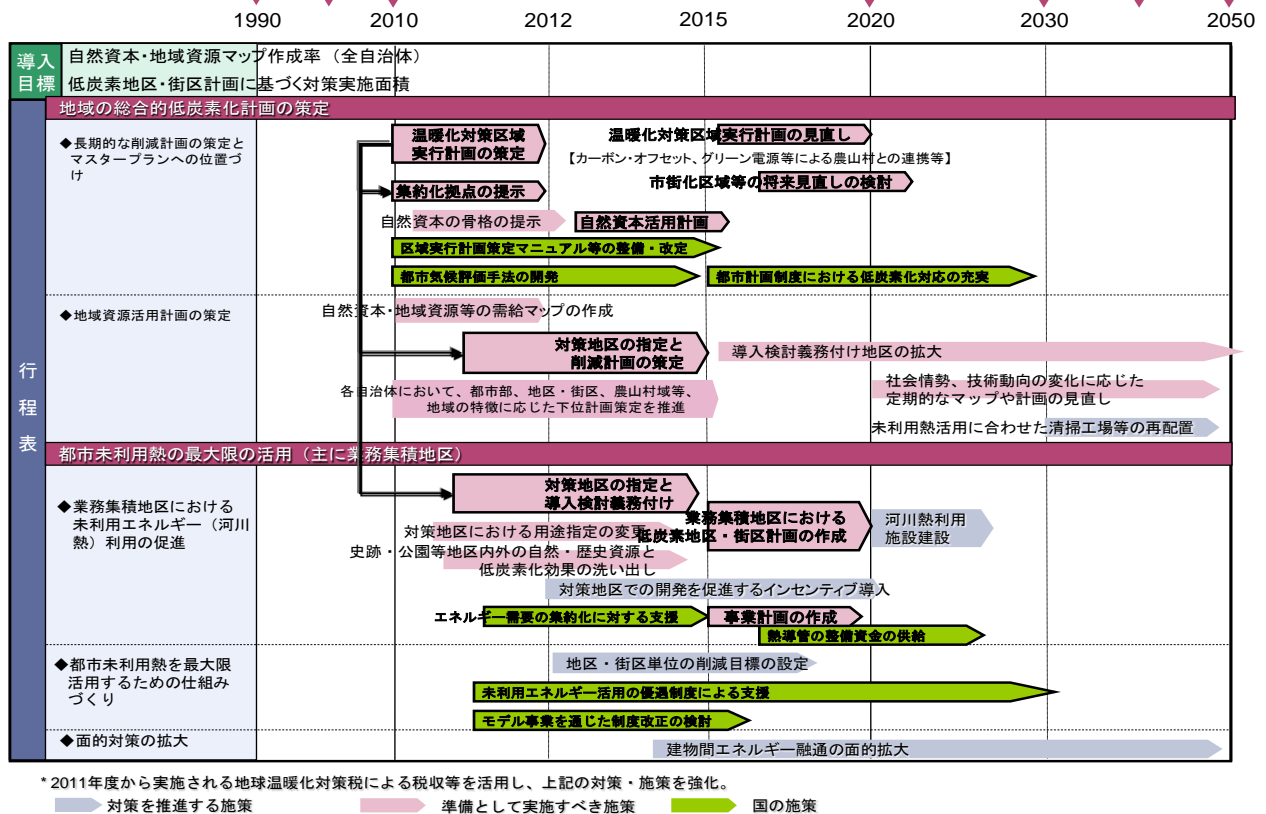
1990 2010 2012 2015 2020 2030 2050

導入目標

自然資本・地域資源マップ作成率（全自治体）

低炭素地区・街区計画に基づく対策実施面積

行程表

地域の総合的低炭素化計画の策定

◆長期的な削減計画の策定とマスタープランへの位置づけ

温暖化対策区域実行計画の策定

温暖化対策区域実行計画の見直し

【カーボン・オフセット、グリーン電源等による農山村との連携等】

集約化拠点の提示

市街化区域等の将来見直しの検討

自然資本の骨格の提示

自然資本活用計画

区域実行計画策定マニュアル等の整備・改定

都市気候評価手法の開発

都市計画制度における低炭素化対応の充実

◆地域資源活用計画の策定

自然資本・地域資源等の需給マップの作成

対策地区の指定と削減計画の策定

導入検討義務付け地区の拡大

各自治体において、都市部、地区・街区、農山村域等、地域の特徴に応じた下位計画策定を推進

社会情勢、技術動向の変化に応じた定期的なマップや計画の見直し

未利用熱活用に合わせた清掃工場等の再配置

都市未利用熱の最大限の活用（主に業務集積地区）

◆業務集積地区における未利用エネルギー（河川熱）利用の促進

対策地区の指定と導入検討義務付け

業務集積地区における低炭素地区・街区計画の作成

河川熱利用施設建設

対策地区における用途指定の変更

史跡・公園等地区内外の自然・歴史資源と低炭素化効果の洗い出し

対策地区での開発を促進するインセンティブ導入

エネルギー需要の集約化に対する支援

事業計画の作成

熱導管の整備資金の供給

◆都市未利用熱を最大限活用するための仕組みづくり

地区・街区単位の削減目標の設定

未利用エネルギー活用の優遇制度による支援

モデル事業を通じた制度改正の検討

◆面的対策の拡大

建物間エネルギー融通の面的拡大

＊2011年度から実施される地球温暖化対策税による税収等を活用し、上記の対策・施策を強化。

対策を推進する施策　準備として実施すべき施策　国の施策